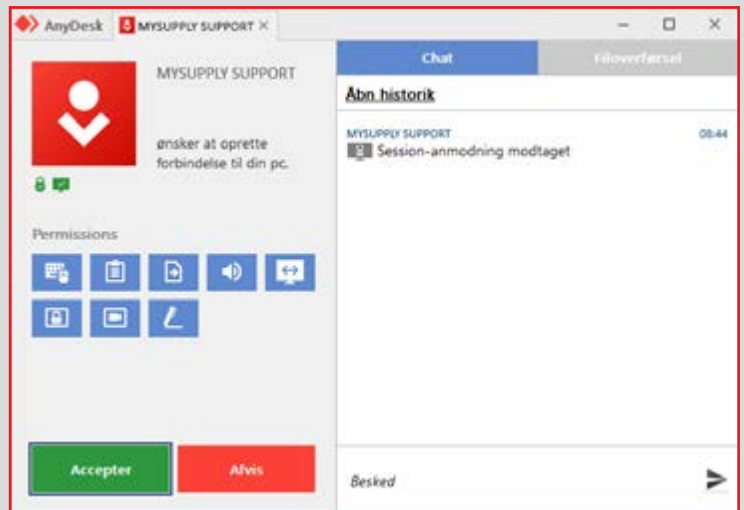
AnyDesk
MYSUPPLY SUPPORT ×

MYSUPPLY SUPPORT

ønsker at oprette forbindelse til din pc.

Permissions

Accepter
Afvis

Chat
Filoverførsel

Åbn historik

MYSUPPLY SUPPORT
08:44
Session-anmodning modtaget

Besked